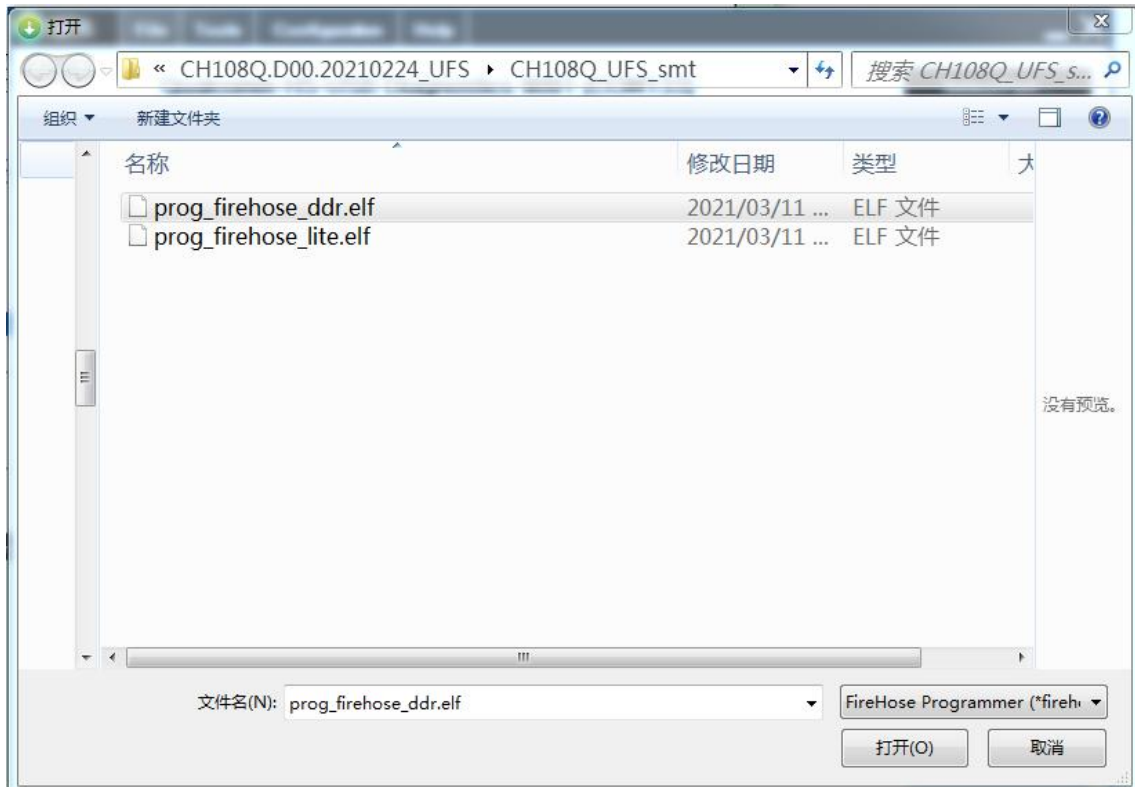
打开

« CH108Q.D00.20210224_UFS ▸ CH108Q_UFS_smt

搜索 CH108Q_UFS_s...

组织 ▾ 新建文件夹

| 名称 | 修改日期 | 类型 | 大 |
|---|---|---|---|
| prog_firehose_ddr.elf | 2021/03/11 ... | ELF 文件 | |
| prog_firehose_lite.elf | 2021/03/11 ... | ELF 文件 | |

没有预览。

文件名(N): prog_firehose_ddr.elf

FireHose Programmer (*fireh

打开(O) 取消